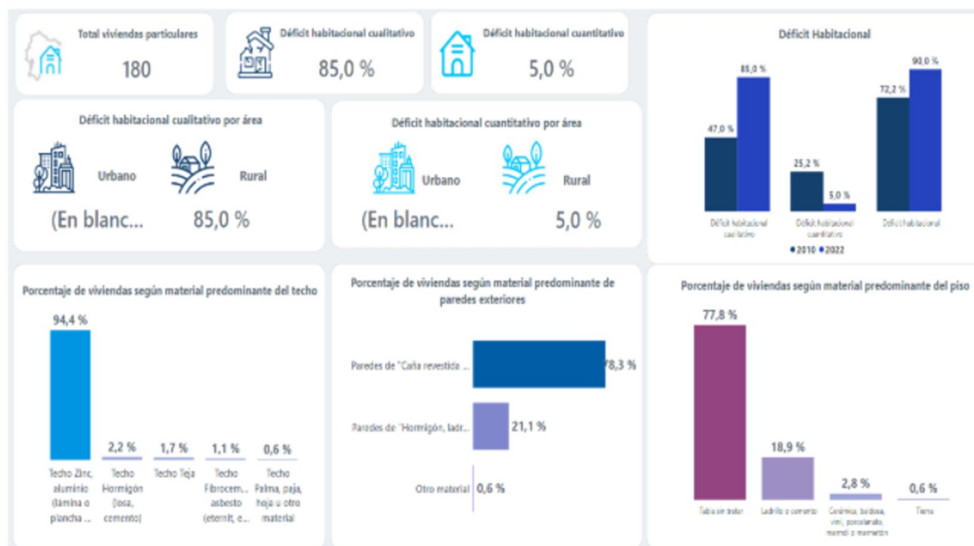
Total viviendas particulares
180

Déficit habitacional cualitativo
85,0 %

Déficit habitacional cuantitativo
5,0 %

Déficit Habitacional

85,0 %
47,0 %
25,2 %
5,0 %
72,2 %
90,0 %

Déficit habitacional cualitativo
Déficit habitacional cuantitativo
Déficit habitacional

● 2010 ● 2022

Déficit habitacional cualitativo por área

Urbano
Rural
(En blanc...
85,0 %

Déficit habitacional cuantitativo por área

Urbano
Rural
(En blanc...
5,0 %

Porcentaje de viviendas según material predominante del techo

94,4 %
2,2 %
1,7 %
1,1 %
0,6 %

Techo Zinc, aluminio (lámina o plancha ...
Techo Hormigón (losa, cemento)
Techo Teja
Techo Fibrocem... asbesto (eternit, e...
Techo Palma, paja, hoja u otro material

Porcentaje de viviendas según material predominante de paredes exteriores

Paredes de "Caña revestida ...
78,3 %
Paredes de "Hormigón, ladr...
21,1 %
Otro material
0,6 %

Porcentaje de viviendas según material predominante del piso

77,8 %
18,9 %
2,8 %
0,6 %

Tabla sin tratar
Ladrillo o cemento
Cerámica, baldosa, vinil, porcelanato, mármol o marmetón
Tierra